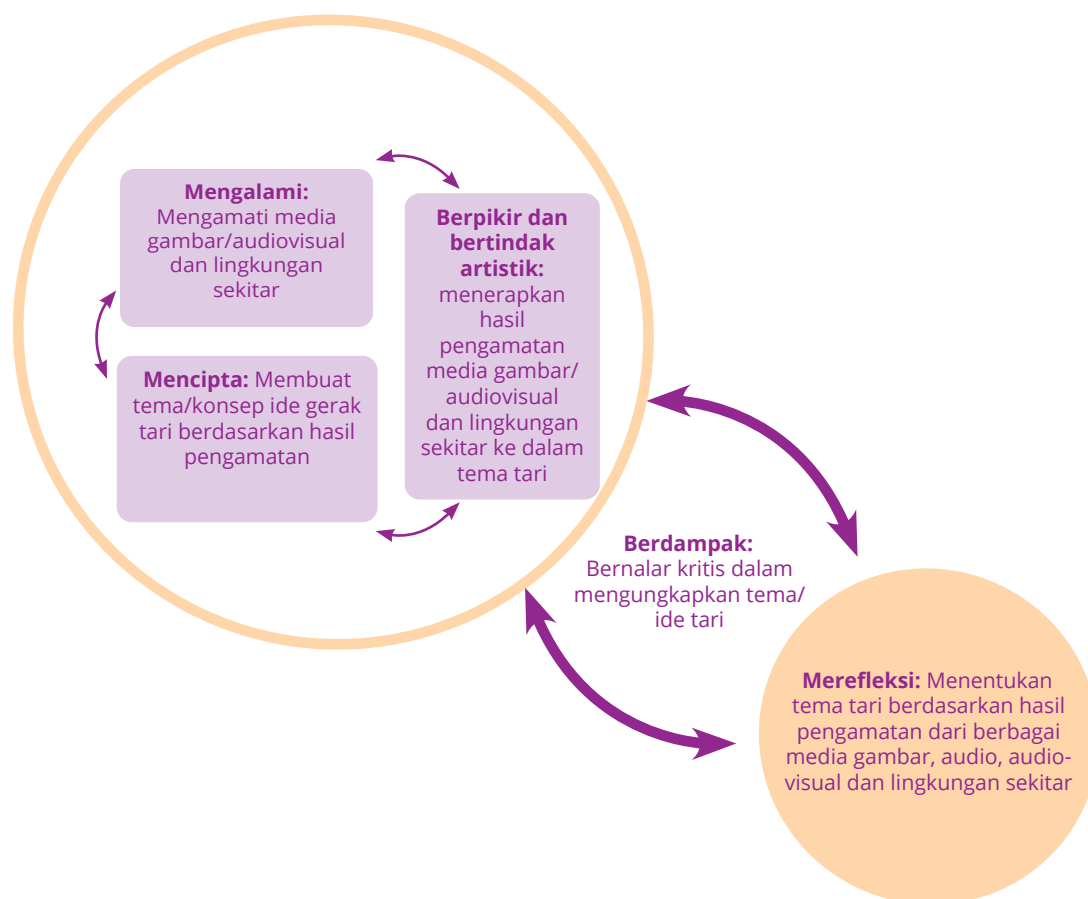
**Mengalami:** Mengamati media gambar/audiovisual dan lingkungan sekitar

**Berpikir dan bertindak artistik:** menerapkan hasil pengamatan media gambar/ audiovisual dan lingkungan sekitar ke dalam tema tari

**Mencipta:** Membuat tema/konsep ide gerak tari berdasarkan hasil pengamatan

**Berdampak:** Bernalar kritis dalam mengungkapkan tema/ ide tari

**Merefleksi:** Menentukan tema tari berdasarkan hasil pengamatan dari berbagai media gambar, audio, audiovisual dan lingkungan sekitar